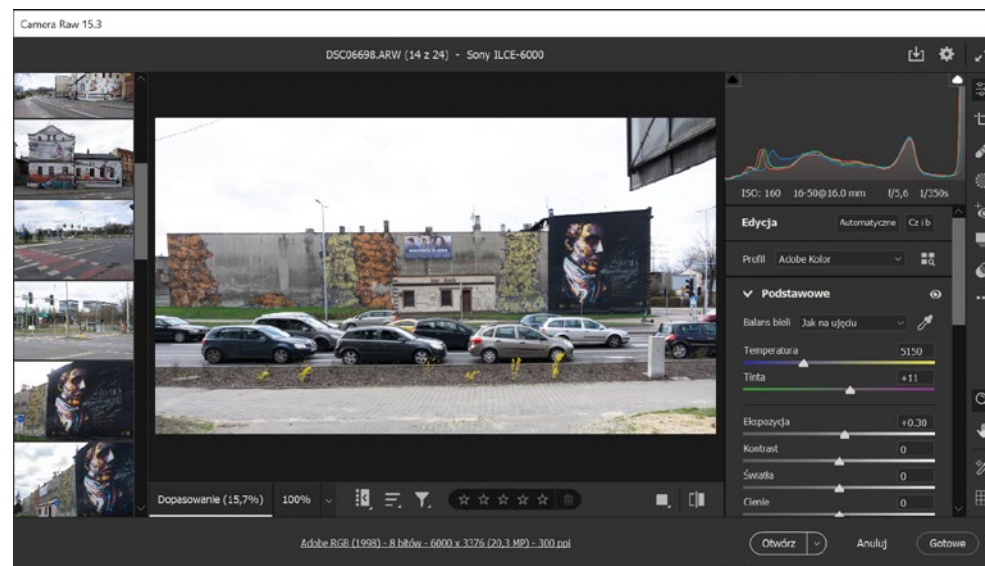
Camera Raw 15.3

DSC06698.ARW (14 z 24) - Sony ILCE-6000

ISO: 160 16-50@16.0 mm f/5,6 1/350s

Edycja Automatyczne Cz i b

Profil Adobe Kolor

Podstawowe

Balans bieli Jak na ujęciu

Temperatura 5150

Tinta +11

Ekspozycja +0.30

Kontrast 0

Światła 0

Cienie 0

Dopasowanie (15,7%) 100%

Adobe RGB (1998) - 8 bitów - 6000 x 3376 (20.3 MP) - 300 ppi

Otwórz Anuluj Gotowe